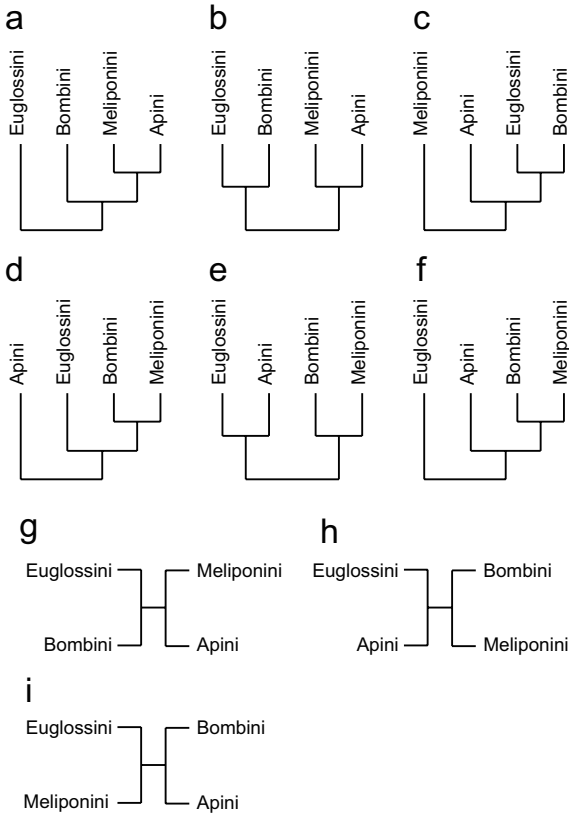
a

Euglossini
Bombini
Meliponini
Apini

b

Euglossini
Bombini
Meliponini
Apini

c

Meliponini
Apini
Euglossini
Bombini

d

Apini
Euglossini
Bombini
Meliponini

e

Euglossini
Apini
Bombini
Meliponini

f

Euglossini
Apini
Bombini
Meliponini

g

Euglossini
Bombini
Meliponini
Apini

h

Euglossini
Apini
Bombini
Meliponini

i

Euglossini
Meliponini
Bombini
Apini